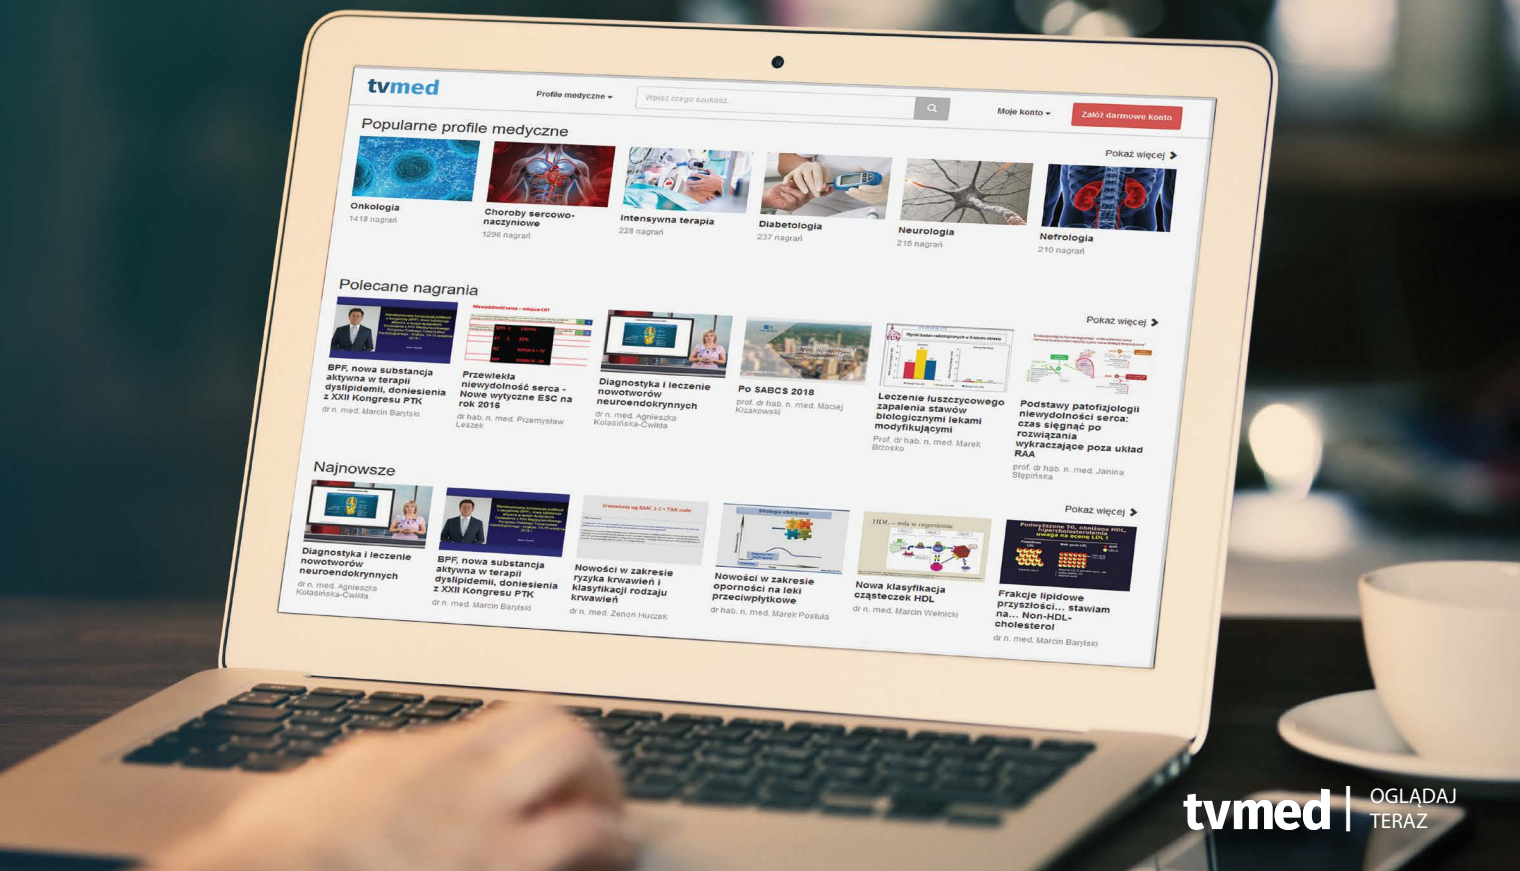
tvmed

Profile medyczne

Wpisz czego szukasz...

Moje konto

Załóż darmowe konto

Popularne profile medyczne

Pokaż więcej

Onkologia
1418 nagrań

Choroby sercowo-naczyniowe
1296 nagrań

Intensywna terapia
228 nagrań

Diabetologia
237 nagrań

Neurologia
215 nagrań

Nefrologia
210 nagrań

Polecane nagrania

Pokaż więcej

BPF, nowa substancja aktywna w terapii dyslipidemii, doniesienia z XXII Kongresu PTK
dr n. med. Marcin Barylski

Przewlekła niewydolność serca - Nowe wytyczne ESC na rok 2016
dr hab. n. med. Przemysław Leszek

Diagnostyka i leczenie nowotworów neuroendokrynnych
dr n. med. Agnieszka Kołasińska-Ćwikła

Po SABCS 2018
prof. dr hab. n. med. Maciej Krzakowski

Leczenie łuszczycowego zapalenia stawów biologicznymi lekami modyfikującymi
Prof. dr hab. n. med. Marek Brzosko

Podstawy patofizjologii niewydolności serca: czas sięgnąć po rozwiązania wykraczające poza układ RAA
prof. dr hab. n. med. Janina Stępińska

Najnowsze

Pokaż więcej

Diagnostyka i leczenie nowotworów neuroendokrynnych
dr n. med. Agnieszka Kołasińska-Ćwikła

BPF, nowa substancja aktywna w terapii dyslipidemii, doniesienia z XXII Kongresu PTK
dr n. med. Marcin Barylski

Nowości w zakresie ryzyka krwawień i klasyfikacji rodzaju krwawień
dr n. med. Zenon Huczek

Nowości w zakresie oporności na leki przeciwpłytkowe
dr hab. n. med. Marek Postuła

Nowa klasyfikacja cząsteczek HDL
dr n. med. Marcin Wełnicki

Frakcje lipidowe przyszłości... stawiam na... Non-HDL-cholesterol
dr n. med. Marcin Barylski

tvmed | OGLĄDAJ TERAZ